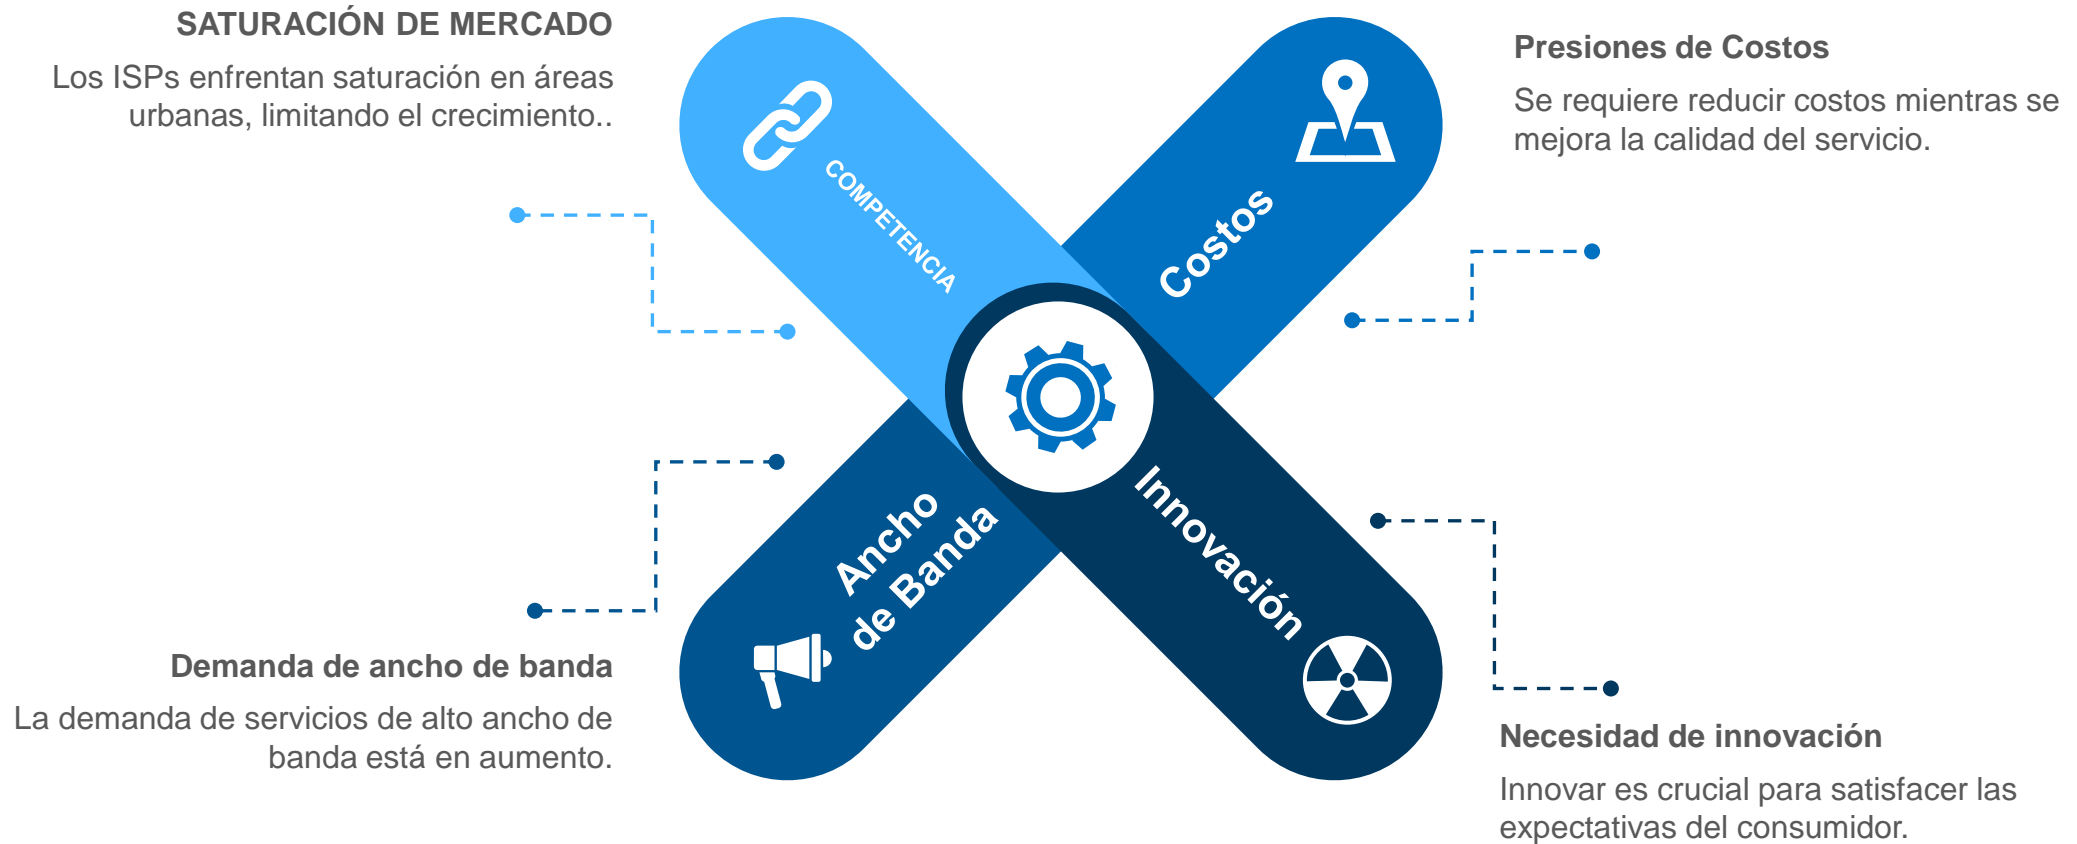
SATURACIÓN DE MERCADO

Los ISPs enfrentan saturación en áreas urbanas, limitando el crecimiento..

COMPETENCIA

Costos

Presiones de Costos

Se requiere reducir costos mientras se mejora la calidad del servicio.

Ancho de Banda

Innovación

Demanda de ancho de banda

La demanda de servicios de alto ancho de banda está en aumento.

Necesidad de innovación

Innovar es crucial para satisfacer las expectativas del consumidor.